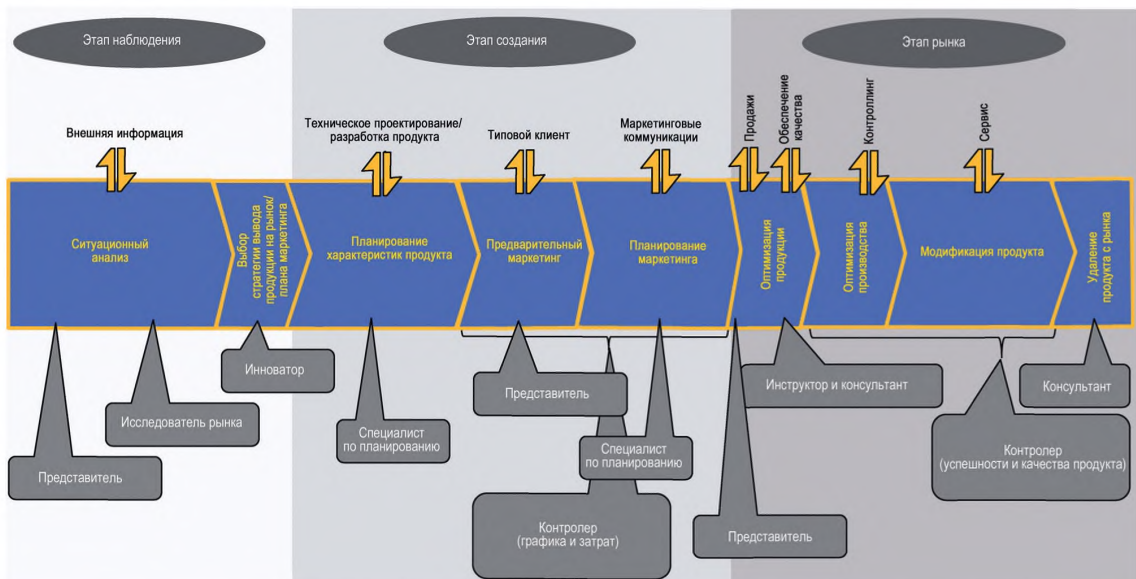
Этап наблюдения

Этап создания

Этап рынка

Внешняя информация

Техническое проектирование/ разработка продукта

Типовой клиент

Маркетинговые коммуникации

Продажи

Обеспечение качества

Контроллинг

Сервис

Ситуационный анализ

Выбор стратегии вывода продукции на рынок/ плана маркетинга

Планирование характеристик продукта

Предварительный маркетинг

Планирование маркетинга

Оптимизация продукции

Оптимизация производства

Модификация продукта

Удаление продукта с рынка

Инноватор

Представитель

Инструктор и консультант

Консультант

Исследователь рынка

Специалист по планированию

Специалист по планированию

Контролер (успешности и качества продукта)

Представитель

Контролер (графика и затрат)

Представитель